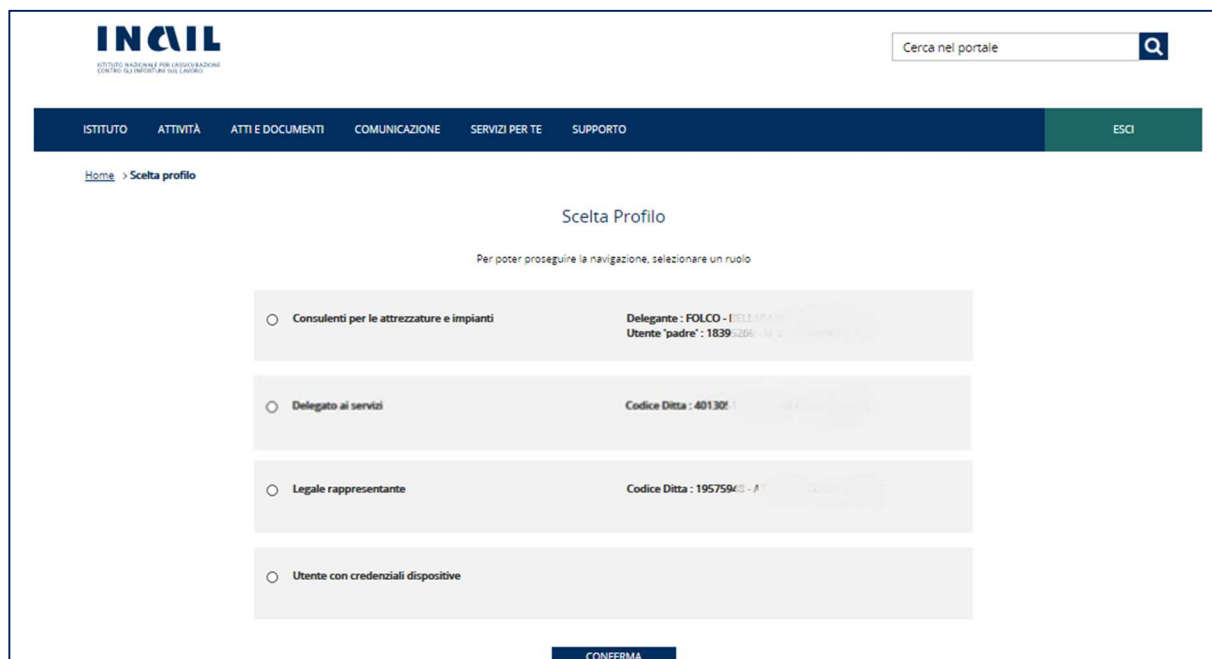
INAIL
ISTITUTO NAZIONALE PER L'ASSICURAZIONE CONTRO GLI INFORTUNI SUL LAVORO

Cerca nel portale

ISTITUTO ATTIVITÀ ATTI E DOCUMENTI COMUNICAZIONE SERVIZI PER TE SUPPORTO

ESCI

Home > Scelta profilo

Scelta Profilo

Per poter proseguire la navigazione, selezionare un ruolo

Consulenti per le attrezzature e impianti

Delegante : FOLCO - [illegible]
Utente 'padre' : 18395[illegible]

Delegato ai servizi

Codice Ditta : 40130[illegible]

Legale rappresentante

Codice Ditta : 19575940 - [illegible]

Utente con credenziali dispositive

CONFERMA